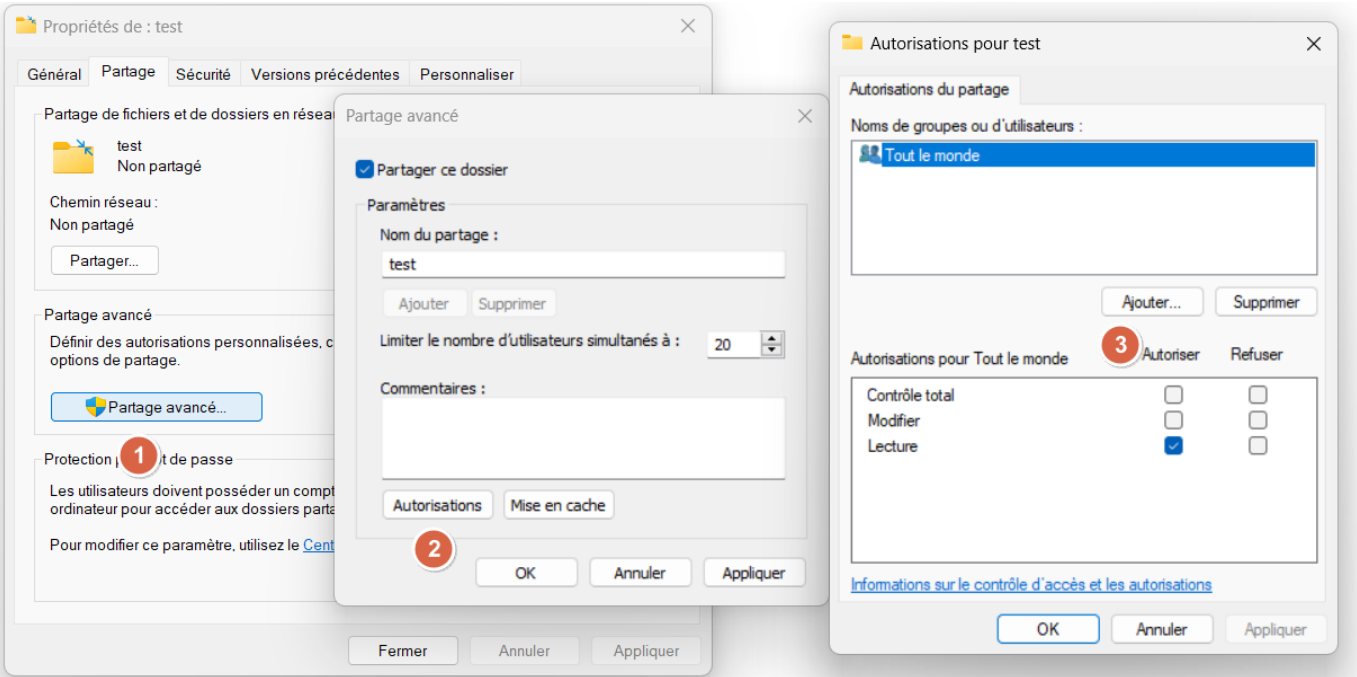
Propriétés de : test

Général | Partage | Sécurité | Versions précédentes | Personnaliser

Partage de fichiers et de dossiers en réseau

test
Non partagé

Chemin réseau :
Non partagé

Partager...

Partage avancé
Définir des autorisations personnalisées, c
options de partage.

Partage avancé...

1

Protection p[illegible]t de passe
Les utilisateurs doivent posséder un compt
ordinateur pour accéder aux dossiers parta

Pour modifier ce paramètre, utilisez le Cent

Fermer | Annuler | Appliquer

Partage avancé

Partager ce dossier

Paramètres
Nom du partage :
test

Ajouter | Supprimer

Limiter le nombre d'utilisateurs simultanés à : 20

Commentaires :

Autorisations | Mise en cache

2

OK | Annuler | Appliquer

Autorisations pour test

Autorisations du partage

Noms de groupes ou d'utilisateurs :
Tout le monde

Ajouter... | Supprimer

3

| Autorisations pour Tout le monde | Autoriser | Refuser |
|---|---|---|
| Contrôle total | ☐ | ☐ |
| Modifier | ☐ | ☐ |
| Lecture | ☑ | ☐ |

Informations sur le contrôle d'accès et les autorisations

OK | Annuler | Appliquer